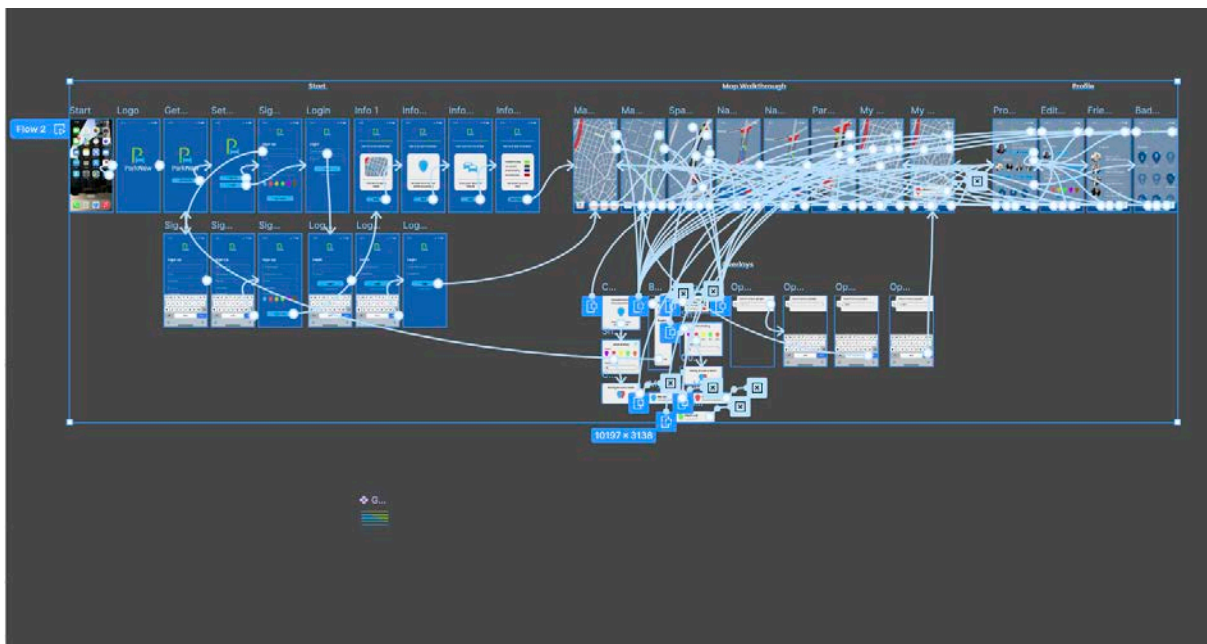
Start

Map Walkthrough

Profile

Flow 2

Start Logo Get... Set... Sig... Login Info 1 Info... Info... Info...

Ma... Ma... Spa... Na... Na... Par... My ... My ...

Pro... Edit... Frie... Bad...

ParkNow

ParkNow

Sig... Sig... Sig... Log... Log... Log...

C... B...

Op... Op... Op... Op...

10197 × 3138

G...